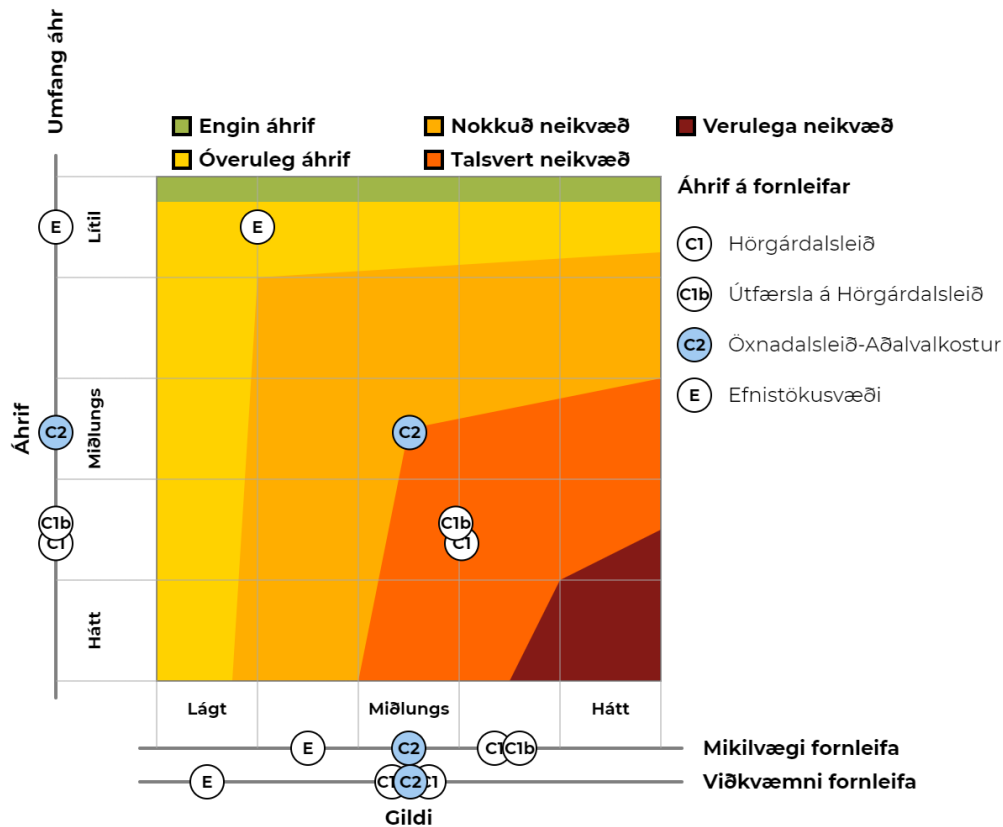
Umfang áhr

Engin áhrif
Óveruleg áhrif
Nokkuð neikvæð
Talsvert neikvæð
Verulega neikvæð

Áhrif á fornleifar

C1 Hörgárdalsleið
C1b Útfærsla á Hörgárdalsleið
C2 Öxnadalsleið-Aðalvalkostur
E Efnistökusvæði

Áhrif

Lítil
Miðlungs
Hátt

E
C2
C1b
C1

E
C2
C1b
C1

Lágt
Miðlungs
Hátt

E
C2
C1
C1b
Mikilvægi fornleifa

E
C1
C2
C1
Viðkvæmni fornleifa

Gildi